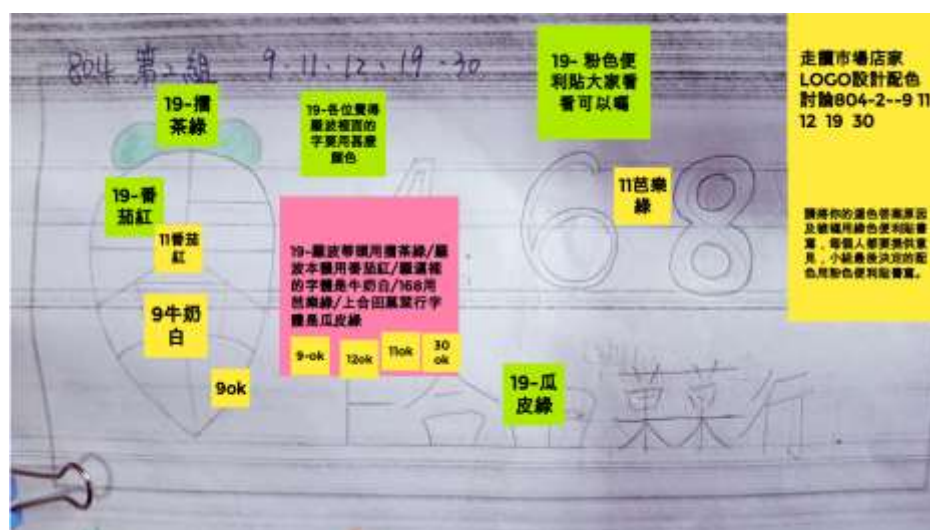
804 第2組 9、11、12、19、30

19-擂茶綠

19-各位覺得最後裡面的字要用甚麼顏色

19- 粉色便利貼大家看看可以喔

走讀市場店家LOGO設計配色討論804-2--9 11 12 19 30

19-番茄紅

11番茄紅

11芭樂綠

請將你的選色答案原因及搭配用綠色便利貼書寫，每個人都要提供意見，小組最後決定的配色用粉色便利貼書寫。

19-最底帶擂用擂茶綠/最底本體用番茄紅/最邊框的字體是牛奶白/168用芭樂綠/上合田菓菜行字體是瓜皮綠

9牛奶白

9-ok

12ok

11ok

30 ok

9ok

19-瓜皮綠

168

上合田菓菜行